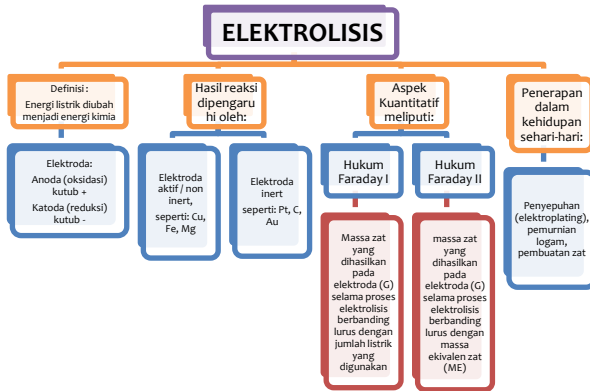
ELEKTROLISIS

Definisi :
Energi listrik diubah menjadi energi kimia

Elektroda:
Anoda (oksidasi) kutub +
Katoda (reduksi) kutub -

Hasil reaksi dipengaru hi oleh:

Elektroda aktif / non inert, seperti: Cu, Fe, Mg

Elektroda inert seperti: Pt, C, Au

Aspek Kuantitatif meliputi:

Hukum Faraday I

Massa zat yang dihasilkan pada elektroda (G) selama proses elektrolisis berbanding lurus dengan jumlah listrik yang digunakan

Hukum Faraday II

massa zat yang dihasilkan pada elektroda (G) selama proses elektrolisis berbanding lurus dengan massa ekivalen zat (ME)

Penerapan dalam kehidupan sehari-hari:

Penyepuhan (elektroplating), pemurnian logam, pembuatan zat